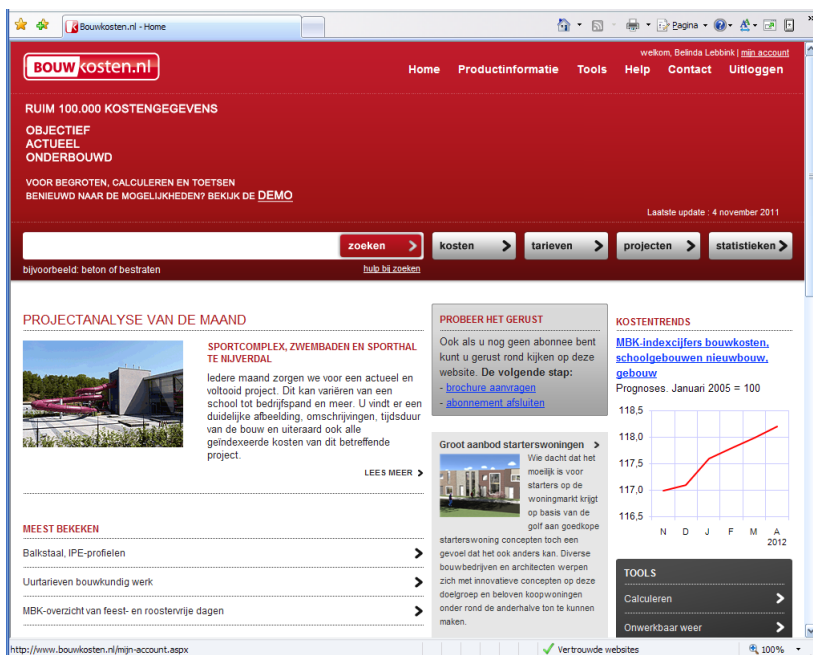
Bouwkosten.nl - Home

Pagina ▾

welkom, Belinda Lebbink | mijn account

BOUW kosten.nl

Home Productinformatie Tools Help Contact Uitloggen

RUIM 100.000 KOSTENGEGEVENS

OBJECTIEF
ACTUEEL
ONDERBOUWD

VOOR BEGROTEN, CALCULEREN EN TOETSEN
BENIEUWD NAAR DE MOGELIJKHEDEN? BEKIJK DE DEMO

Laatste update : 4 november 2011

zoeken

kosten tarieven projecten statistieken

bijvoorbeeld: beton of bestraten

hulp bij zoeken

PROJECTANALYSE VAN DE MAAND

SPORTCOMPLEX, ZWEMBADEN EN SPORTHAL TE NIJVERDAL

Iedere maand zorgen we voor een actueel en voltooid project. Dit kan variëren van een school tot bedrijfspand en meer. U vindt er een duidelijke afbeelding, omschrijvingen, tijdsduur van de bouw en uiteraard ook alle geïndexeerde kosten van dit betreffende project.

LEES MEER

MEEST BEKEKEN

Balkstaal, IPE-profielen

Uurtarieven bouwkundig werk

MBK-overzicht van feest- en roostervrije dagen

PROBEER HET GERUST

Ook als u nog geen abonnee bent kunt u gerust rond kijken op deze website. De volgende stap:
- brochure aanvragen
- abonnement afsluiten

Groot aanbod starterswoningen

Wie dacht dat het moeilijk is voor starters op de woningmarkt krijgt op basis van de golf aan goedkope starterswoning concepten toch een gevoel dat het ook anders kan. Diverse bouwbedrijven en architecten werpen zich met innovatieve concepten op deze doelgroep en beloven koopwoningen onder rond de anderhalve ton te kunnen maken.

KOSTENTRENDS

MBK-indexcijfers bouwkosten, schoolgebouwen nieuwbouw, gebouw

Prognoses. Januari 2005 = 100

118,5
118,0
117,5
117,0
116,5

N D J F M A
2012

TOOLS

Calculeren

Onwerkbaar weer

http://www.bouwkosten.nl/mijn-account.aspx

Vertrouwde websites

100%